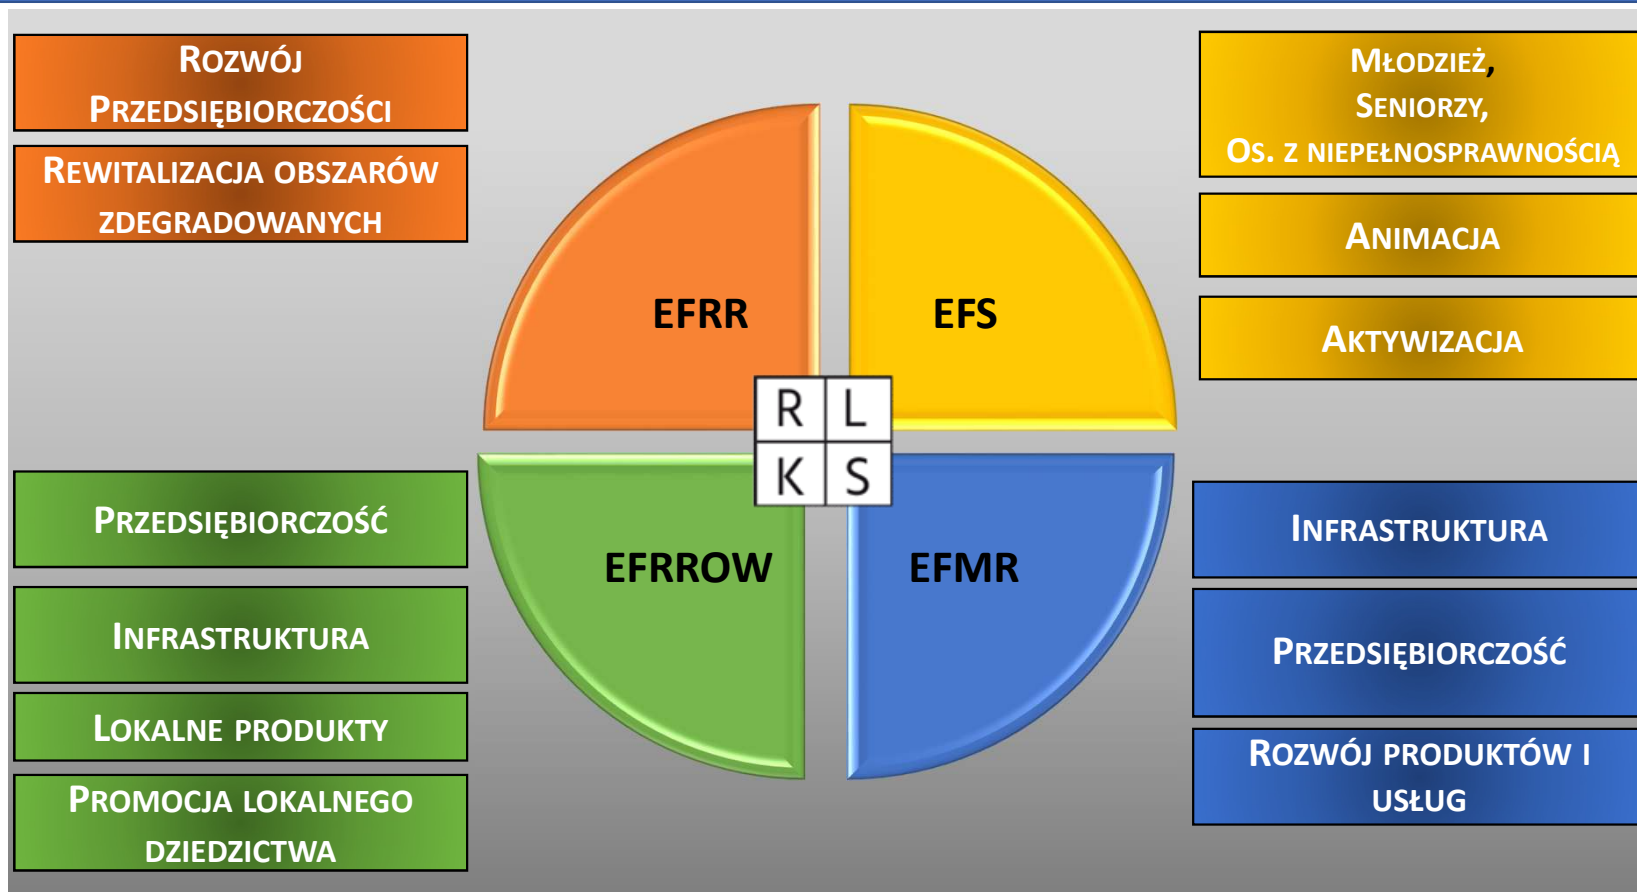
Rozwój Przedsiębiorczości

Rewitalizacja obszarów zdegradowanych

Przedsiębiorczość

Infrastruktura

Lokalne produkty

Promocja lokalnego dziedzictwa

EFRR

EFS

R L
K S

EFRROW

EFMR

Młodzież, Seniorzy, Os. z niepełnosprawnością

Animacja

Aktywizacja

Infrastruktura

Przedsiębiorczość

Rozwój produktów i usług